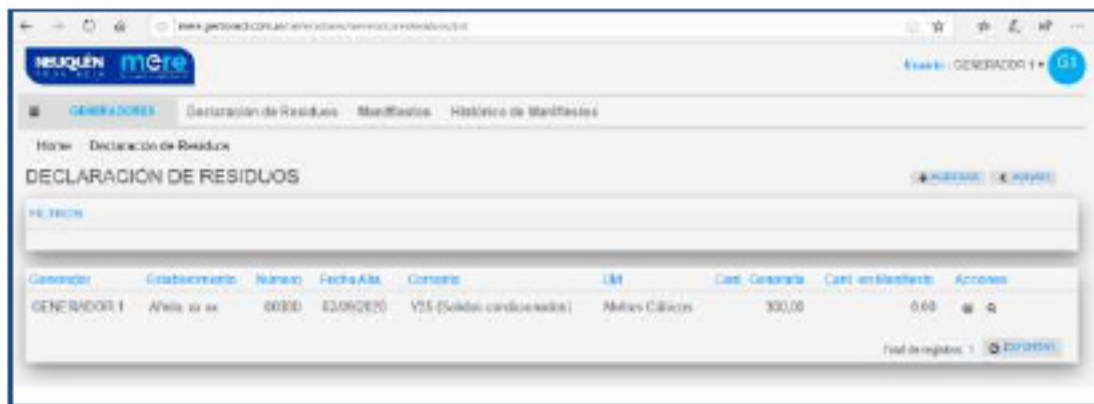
NEUQUÉN mere

Usuario: GENERADOR 1 ▾ G1

GENERADORES Declaración de Residuos Manifiestos Histórico de Manifiestos

Home / Declaración de Residuos

DECLARACIÓN DE RESIDUOS

AGREGAR VOLVER

FILTROS

| Generador | Establecimiento | Número | Fecha Alta | Corriente | UM | Cant. Generada | Cant. en Manifiesto | Acciones |
|---|---|---|---|---|---|---|---|---|
| GENERADOR 1 | Añelo, xx xx | 00000 | 02/09/2020 | Y55 (Solidos condicionados) | Metros Cúbicos | 300,00 | 0,00 | |

Total de registros: 1 EXPORTAR